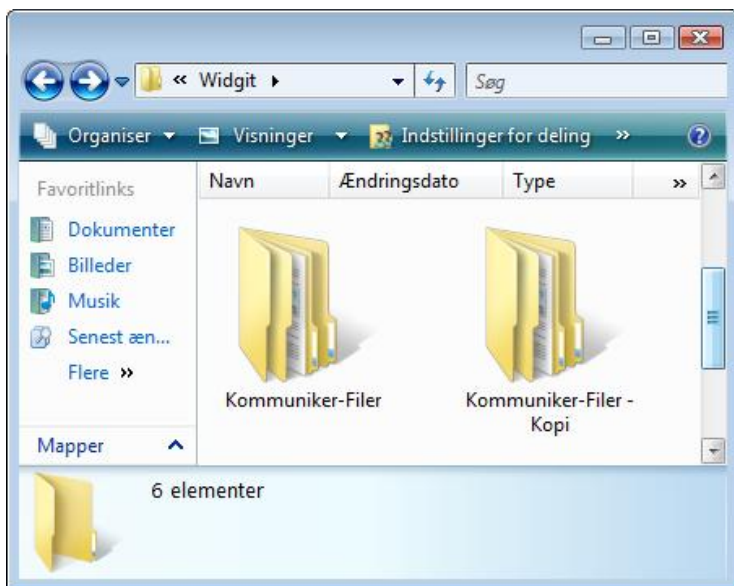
« Widgit ›

Søg

Organiser ▾ Visninger ▾ Indstillinger for deling »

Favoritlinks

Dokumenter

Billeder

Musik

Senest æn...

Flere »

Mapper

Navn | Ændringsdato | Type | »

Kommuniker-Filer

Kommuniker-Filer - Kopi

6 elementer